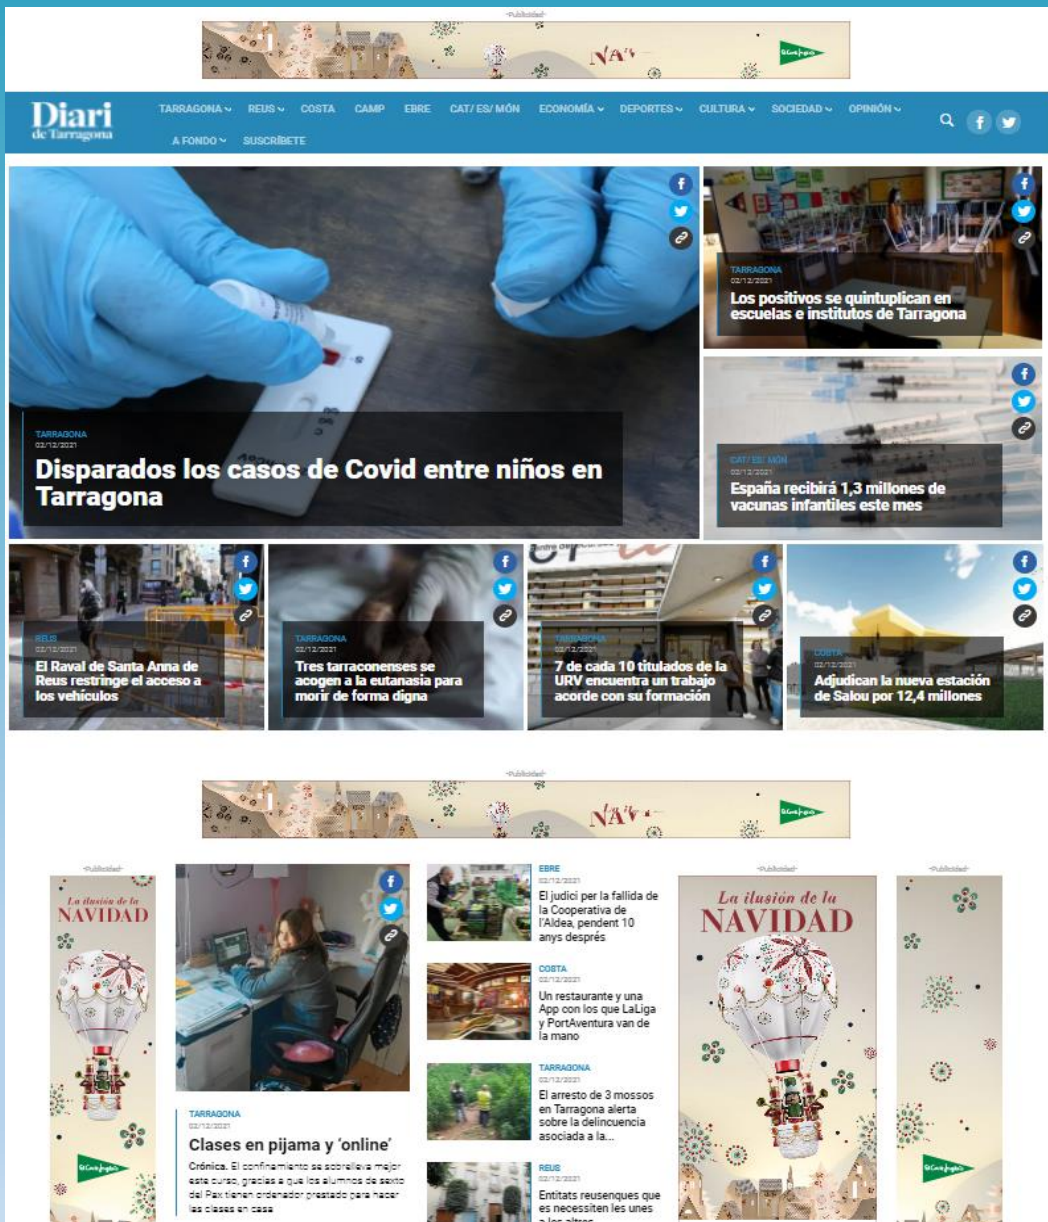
-Publicidad-

NAV

El Corte Inglés

Diari de Tarragona

TARRAGONA REUS COSTA CAMP EBRE CAT/ ES/ MÓN ECONOMÍA DEPORTES CULTURA SOCIEDAD OPINIÓN A FONDO SUSCRÍBETE

TARRAGONA
02/12/2021
Disparados los casos de Covid entre niños en Tarragona

TARRAGONA
02/12/2021
Los positivos se quintuplican en escuelas e institutos de Tarragona

CAT/ ES/ MÓN
02/12/2021
España recibirá 1,3 millones de vacunas infantiles este mes

REUS
02/12/2021
El Raval de Santa Anna de Reus restringe el acceso a los vehículos

TARRAGONA
02/12/2021
Tres tarraconenses se acogen a la eutanasia para morir de forma digna

TARRAGONA
02/12/2021
7 de cada 10 titulados de la URV encuentra un trabajo acorde con su formación

COSTA
02/12/2021
Adjudican la nueva estación de Salou por 12,4 millones

-Publicidad-

NAV

El Corte Inglés

-Publicidad-

La ilusión de la NAVIDAD

El Corte Inglés

TARRAGONA
02/12/2021
Clases en pijama y 'online'
Crónica. El confinamiento se sobrelleva mejor este curso, gracias a que los alumnos de sexto del Pax tienen ordenador prestado para hacer las clases en casa

EBRE
02/12/2021
El judici per la fallida de la Cooperativa de l'Aldea, pendent 10 anys després

COSTA
02/12/2021
Un restaurante y una App con los que LaLiga y PortAventura van de la mano

TARRAGONA
02/12/2021
El arresto de 3 mossos en Tarragona alerta sobre la delincuencia asociada a la...

REUS
02/12/2021
Entitats reusenques que es necessiten les unes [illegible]

-Publicidad-

La ilusión de la NAVIDAD

-Publicidad-

El Corte Inglés